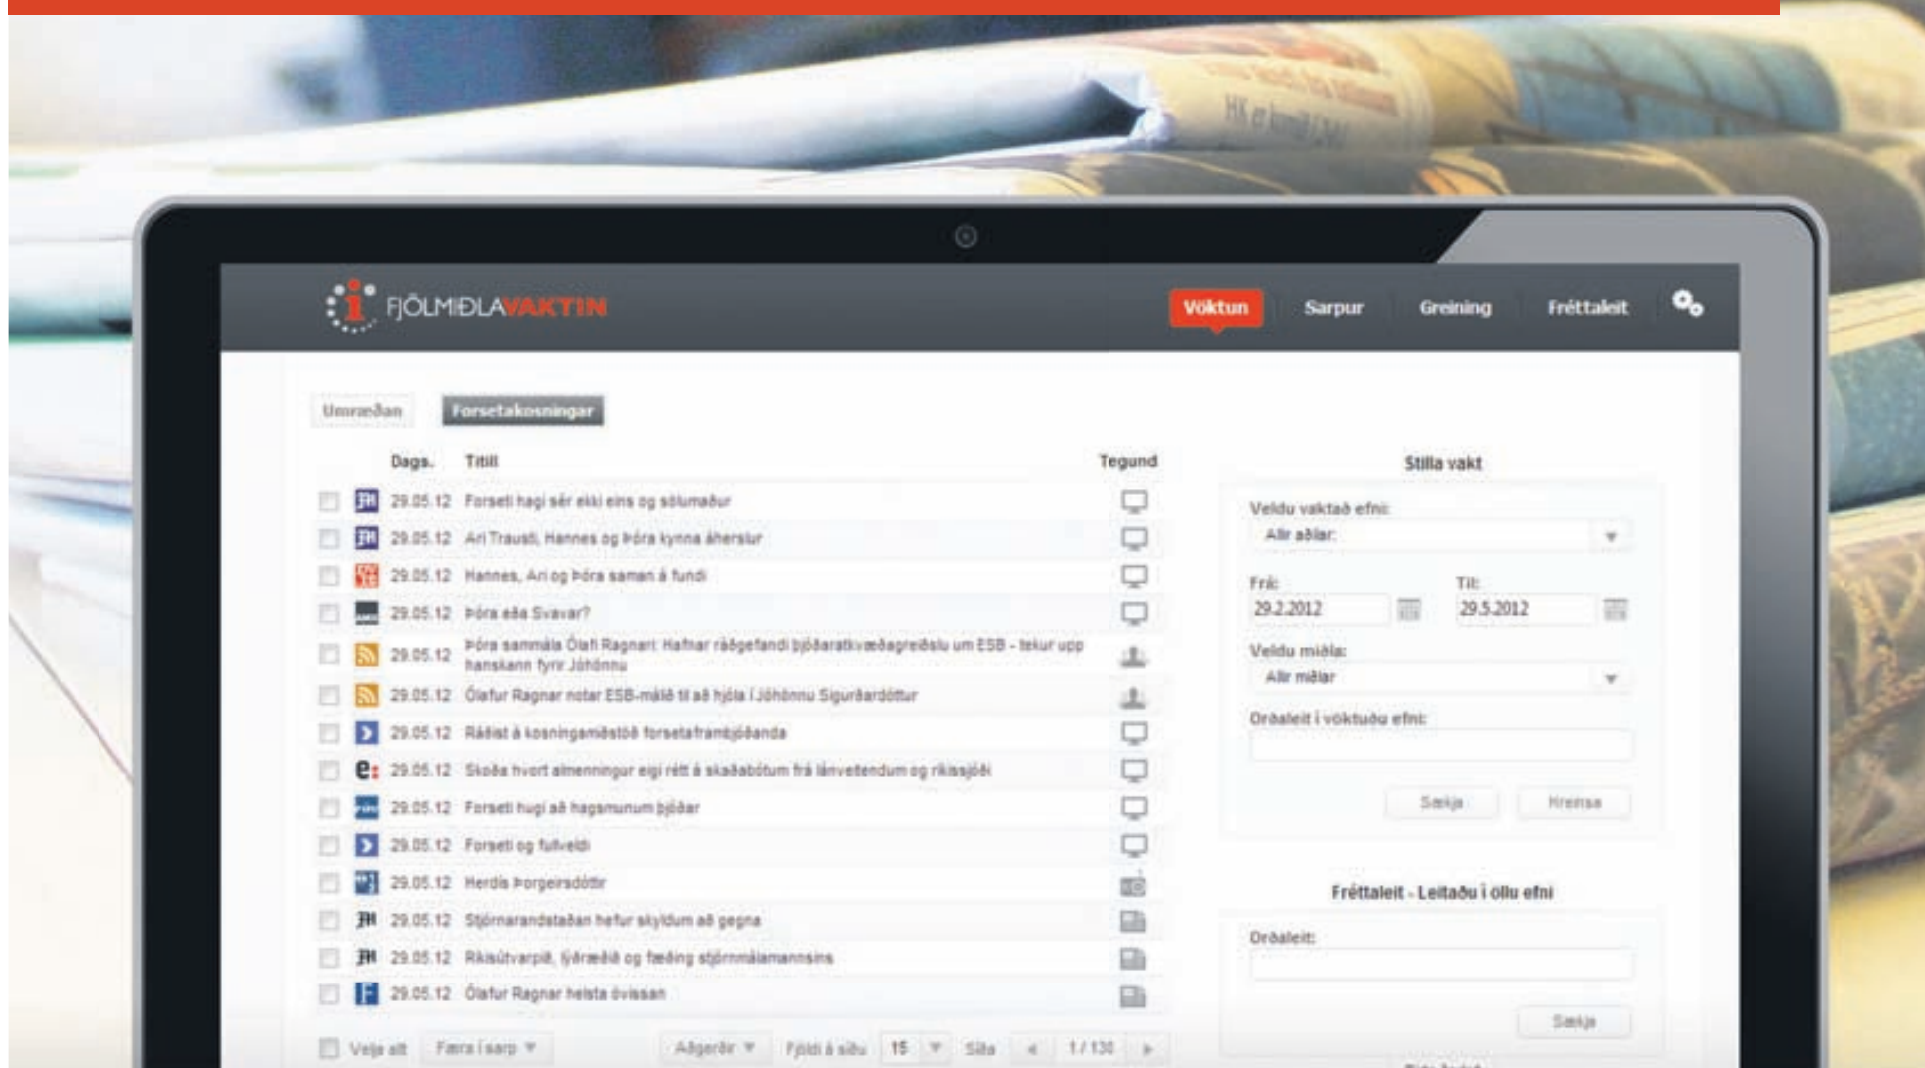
FJÖLMIÐLAVAKTIN

Vöktun Sarpur Greining Fréttaleit

Umræðan Forsetakosningar

| Dags. | Titill | Tegund |
|---|---|---|
| 29.05.12 | Forseti hagi sér ekki eins og sölumaður | |
| 29.05.12 | Ari Trausti, Hannes og Þóra kynna áherslur | |
| 29.05.12 | Hannes, Ari og Þóra saman á fundi | |
| 29.05.12 | Þóra eða Svavar? | |
| 29.05.12 | Þóra sammála Ólafi Ragnari: Hafnar ráðgefandi þjóðaratkvæðagreiðslu um ESB - tekur upp hanskann fyrir Jóhönnu | |
| 29.05.12 | Ólafur Ragnar notar ESB-málið til að hjóla í Jóhönnu Sigurðardóttur | |
| 29.05.12 | Ráðist á kosningamiðstöð forsetaframbjóðanda | |
| 29.05.12 | Skoða hvort almenningur eigi rétt á skaðabótum frá lánveitendum og ríkissjóði | |
| 29.05.12 | Forseti hugi að hagsmunum þjóðar | |
| 29.05.12 | Forseti og fullveldi | |
| 29.05.12 | Herdís Þorgeirsdóttir | |
| 29.05.12 | Stjórnarandstaðan hefur skyldum að gegna | |
| 29.05.12 | Ríkisútvarpið, fjölræðið og fæðing stjórnmálamannsins | |
| 29.05.12 | Ólafur Ragnar helsta óvissan | |

Velja allt Færa í sarp Aðgerðir Fjöldi á síðu 15 Síða 1 / 130

Stilla vakt

Veldu vaktað efni:
Allir aðilar

Frá: 29.2.2012 Til: 29.5.2012

Veldu miðla:
Allir miðlar

Orðaleit í vöktuðu efni:

Sækja Hreinsa

Fréttaleit - Leitaðu í öllu efni

Orðaleit:

Sækja